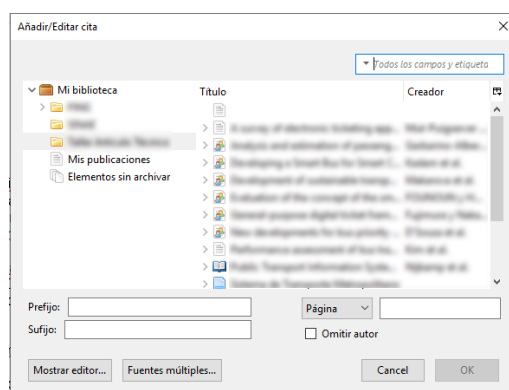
Añadir/Editar cita

Todos los campos y etiqueta

Mi biblioteca
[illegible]
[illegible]
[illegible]
Mis publicaciones
Elementos sin archivar

Título
Creador

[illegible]

Prefijo:
Sufijo:
Página
Omitir autor

Mostrar editor...
Fuentes múltiples...
Cancel
OK